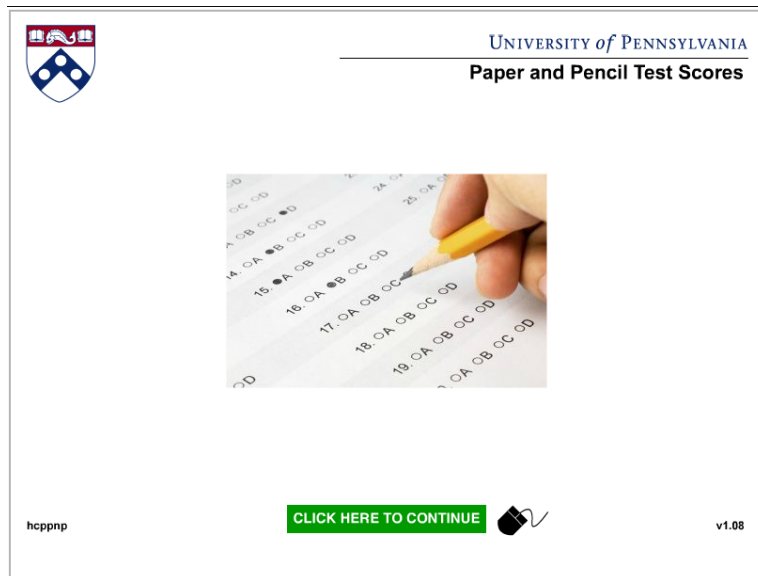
UNIVERSITY of PENNSYLVANIA

Paper and Pencil Test Scores

OD
OC OD
OB OC ●D
14. OA ●B OC OD
15. ●A OB OC OD
16. OA ●B OC OD
17. OA OB OC OD
18. OA OB OC OD
19. OA OB OC OD
OA OB OC OD
OD
24.
25. OA

hcppnp

CLICK HERE TO CONTINUE

v1.08